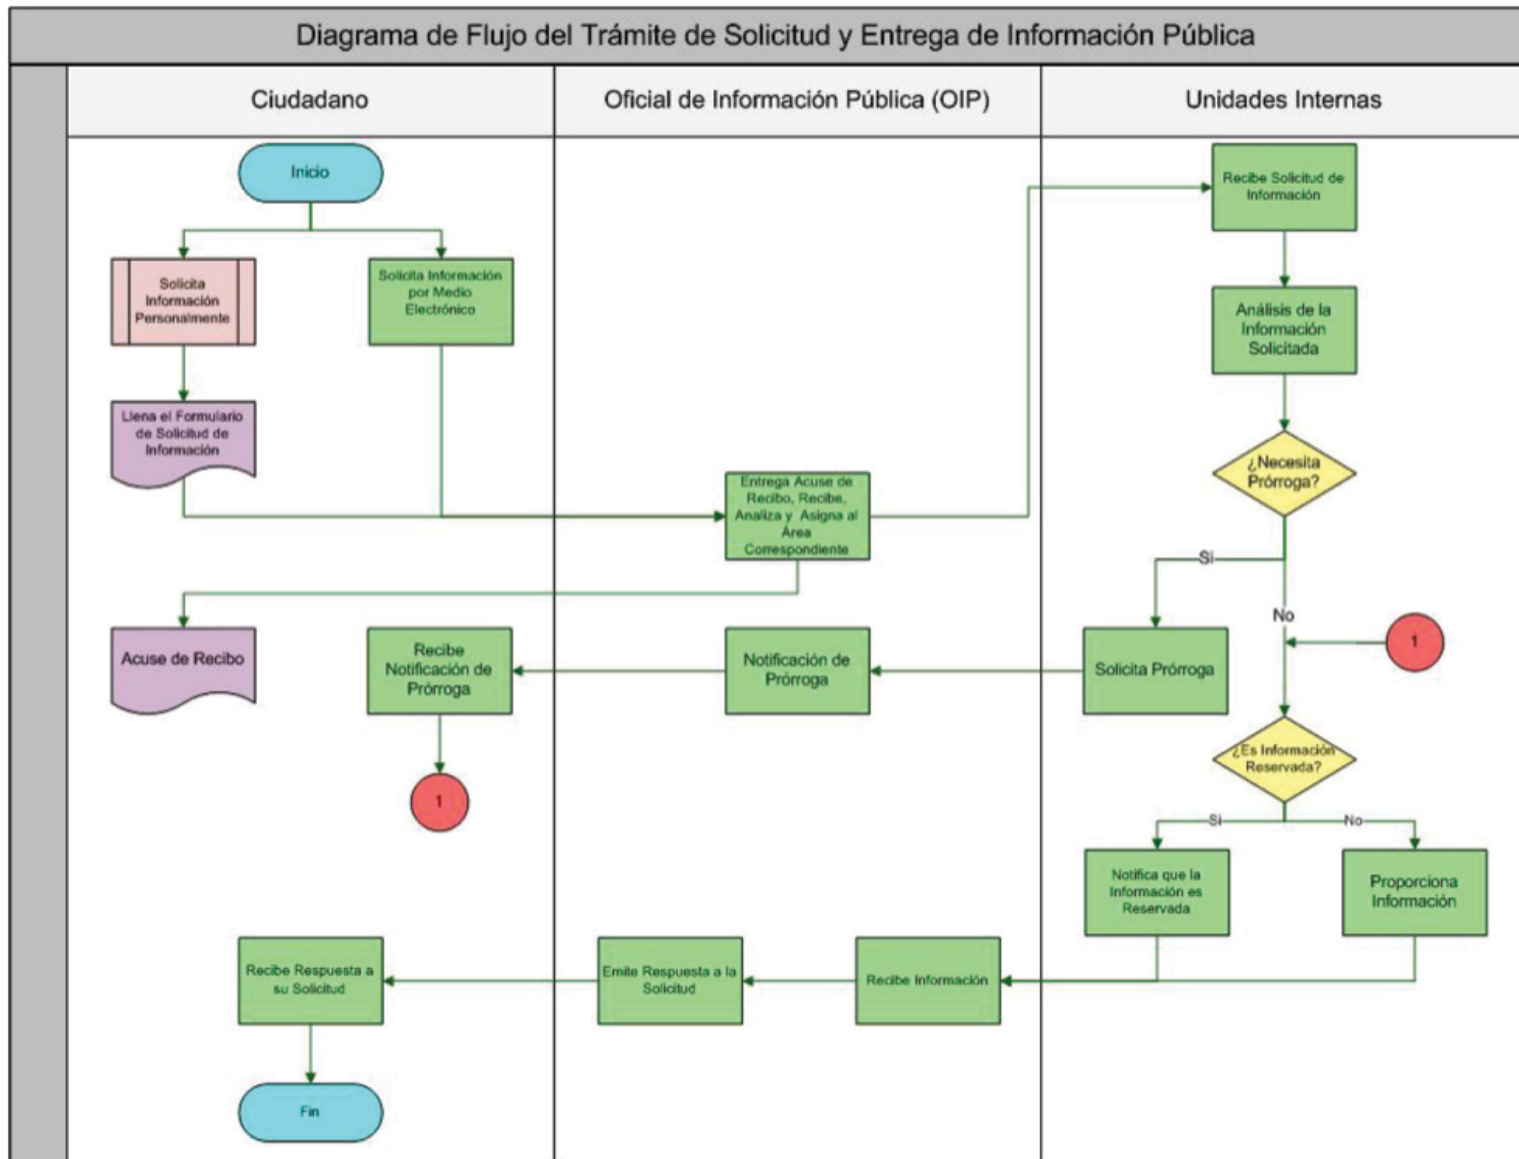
Diagrama de Flujo del Trámite de Solicitud y Entrega de Información Pública

Ciudadano

Oficial de Información Pública (OIP)

Unidades Internas

Inicio

Solicita Información Personalmente

Solicita Información por Medio Electrónico

Llena el Formulario de Solicitud de Información

Entrega Acuse de Recibo, Recibe, Analiza y Asigna al Área Correspondiente

Recibe Solicitud de Información

Análisis de la Información Solicitada

¿Necesita Prórroga?

Si

No

Acuse de Recibo

Recibe Notificación de Prórroga

Notificación de Prórroga

Solicita Prórroga

1

1

¿Es Información Reservada?

Si

No

Notifica que la Información es Reservada

Proporciona Información

Recibe Respuesta a su Solicitud

Emite Respuesta a la Solicitud

Recibe Información

Fin